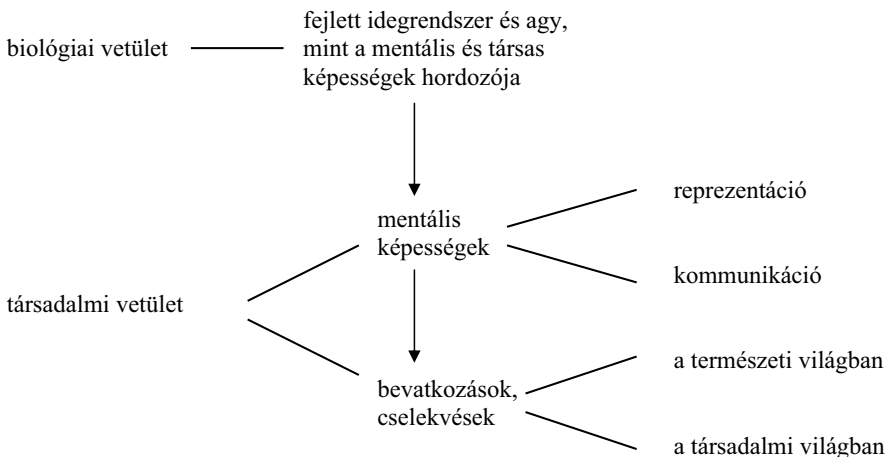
biológiai vetület

fejlett idegrendszer és agy, mint a mentális és társas képességek hordozója

mentális képességek

reprezentáció

kommunikáció

társadalmi vetület

bevatkozások, cselekvések

a természeti világban

a társadalmi világban